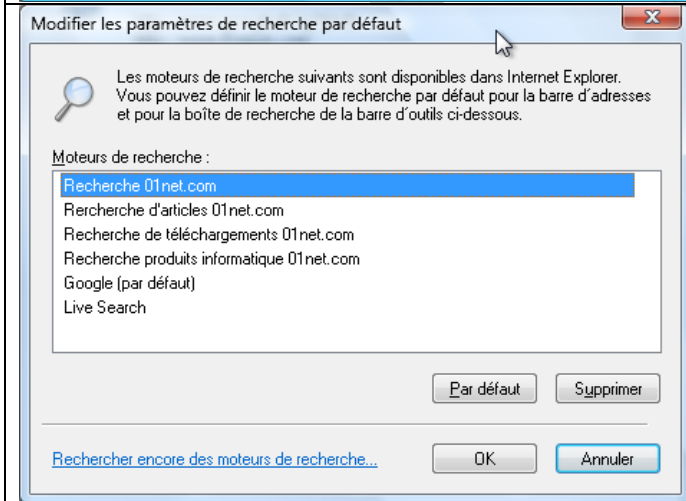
Modifier les paramètres de recherche par défaut

Les moteurs de recherche suivants sont disponibles dans Internet Explorer. Vous pouvez définir le moteur de recherche par défaut pour la barre d'adresses et pour la boîte de recherche de la barre d'outils ci-dessous.

Moteurs de recherche :

Recherche 01net.com
Rercherche d'articles 01net.com
Recherche de téléchargements 01net.com
Recherche produits informatique 01net.com
Google (par défaut)
Live Search

Par défaut
Supprimer

Rechercher encore des moteurs de recherche...
OK
Annuler